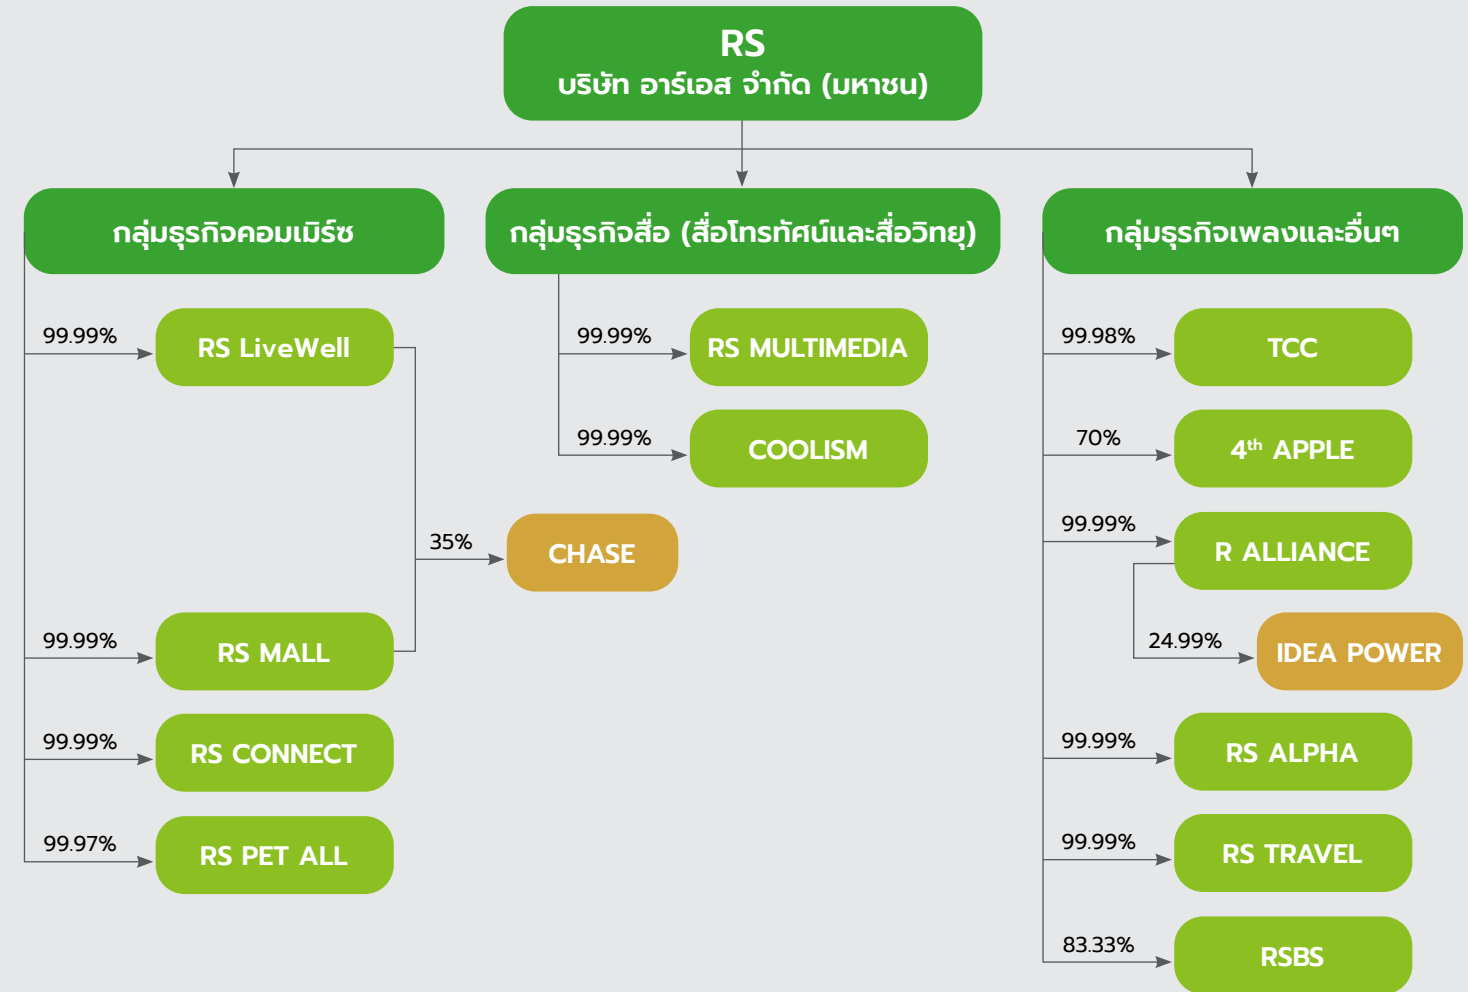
RS
บริษัท อาร์เอส จำกัด (มหาชน)

กลุ่มธุรกิจคอมเมิร์ซ

99.99%
RS LiveWell

35%
CHASE

99.99%
RS MALL

99.99%
RS CONNECT

99.97%
RS PET ALL

กลุ่มธุรกิจสื่อ (สื่อโทรทัศน์และสื่อวิทยุ)

99.99%
RS MULTIMEDIA

99.99%
COOLISM

กลุ่มธุรกิจเพลงและอื่นๆ

99.98%
TCC

70%
$4^{th}$ APPLE

99.99%
R ALLIANCE

24.99%
IDEA POWER

99.99%
RS ALPHA

99.99%
RS TRAVEL

83.33%
RSBS